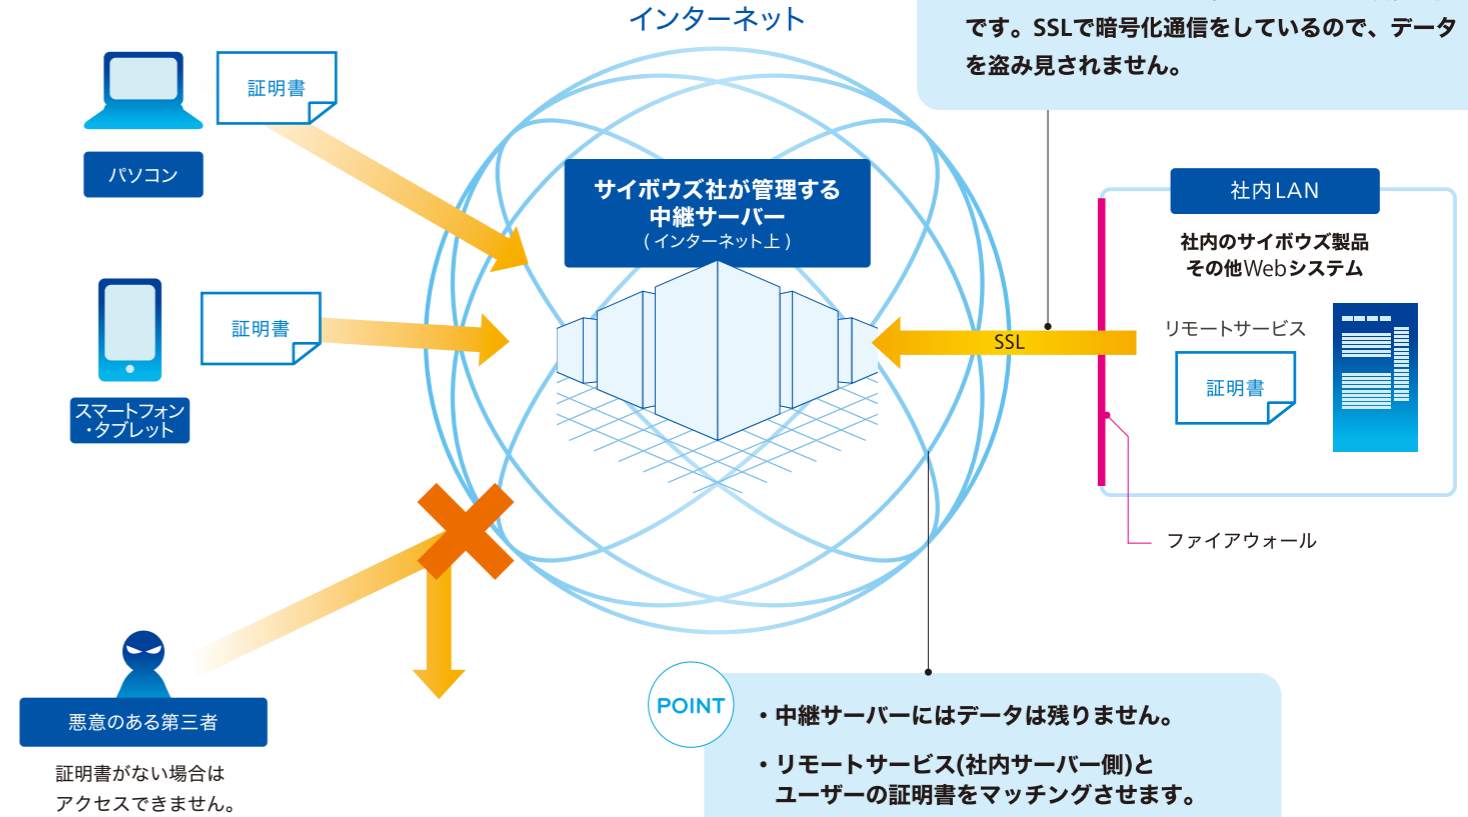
インターネット

です。SSLで暗号化通信をしているので、データを盗み見されません。

証明書

パソコン

証明書

スマートフォン
・タブレット

サイボウズ社が管理する中継サーバー
（インターネット上）

社内LAN

社内のサイボウズ製品
その他Webシステム

リモートサービス

SSL

証明書

ファイアウォール

悪意のある第三者

証明書がない場合はアクセスできません。

POINT

・中継サーバーにはデータは残りません。

・リモートサービス(社内サーバー側)とユーザーの証明書をマッチングさせます。